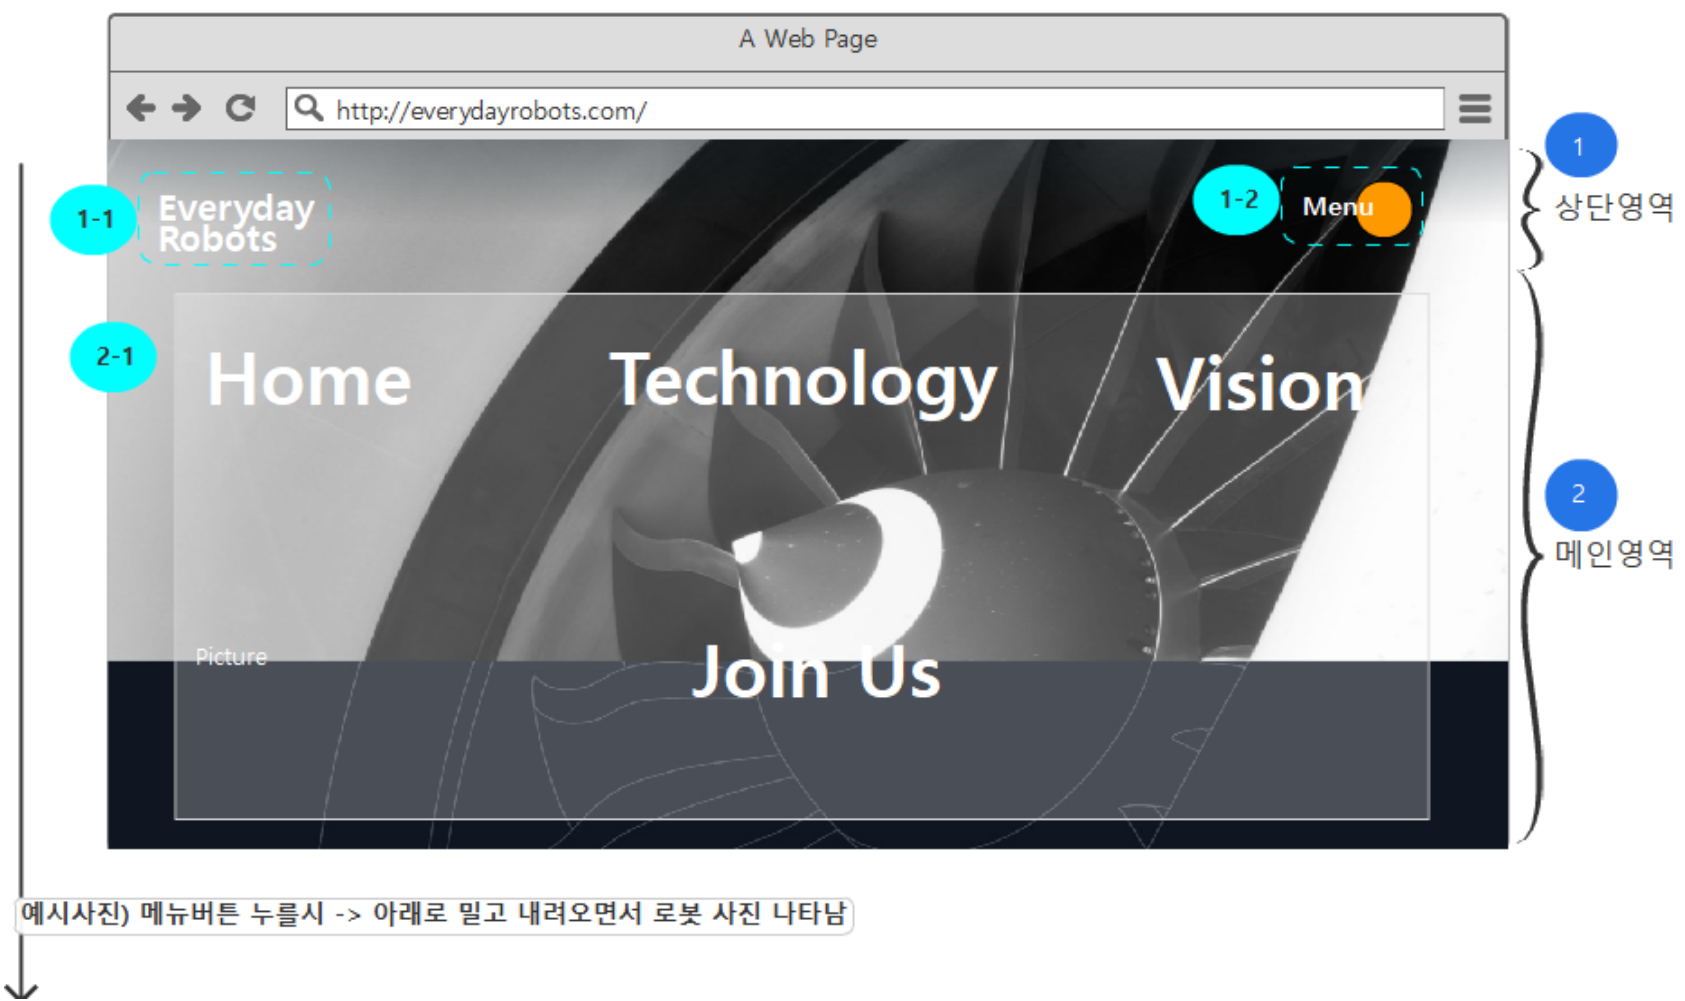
A Web Page

http://everydayrobots.com/

1-1 Everyday Robots

1-2 Menu

1 상단영역

2-1

Home Technology Vision

Join Us

Picture

2 메인영역

예시사진) 메뉴버튼 누를시 -> 아래로 밀고 내려오면서 로봇 사진 나타남